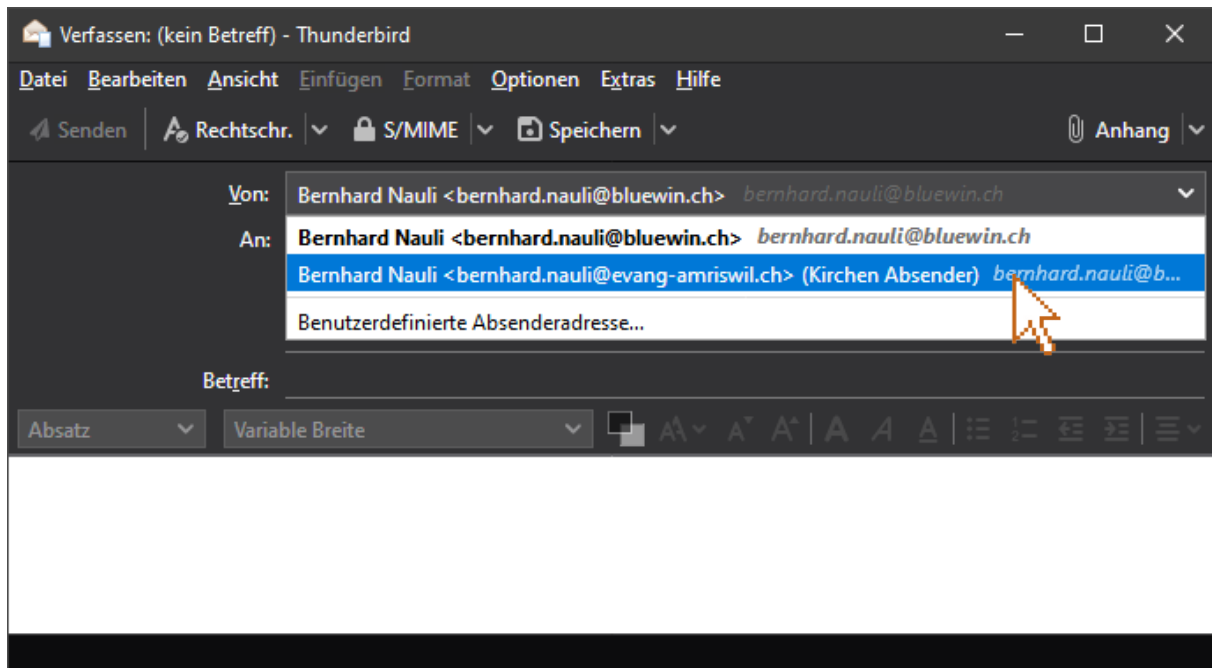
Verfassen: (kein Betreff) - Thunderbird

Datei Bearbeiten Ansicht Einfügen Format Optionen Extras Hilfe

Senden Rechtschr. S/MIME Speichern Anhang

Von: Bernhard Nauli <bernhard.nauli@bluewin.ch> bernhard.nauli@bluewin.ch

An: Bernhard Nauli <bernhard.nauli@bluewin.ch> bernhard.nauli@bluewin.ch

Bernhard Nauli <bernhard.nauli@evang-amriswil.ch> (Kirchen Absender) bernhard.nauli@b...

Benutzerdefinierte Absenderadresse...

Betreff:

Absatz Variable Breite